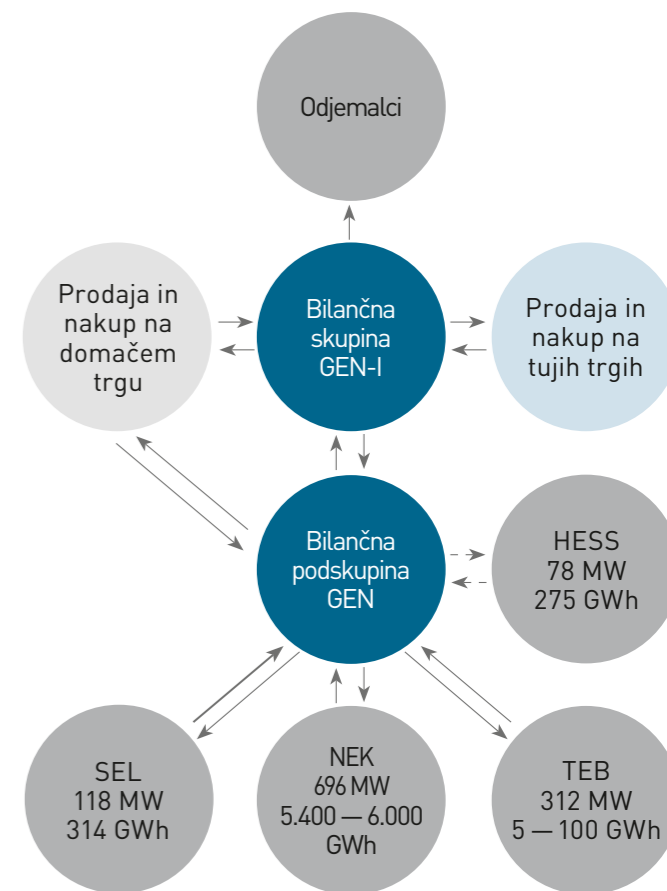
Odjemalci

Prodaja in nakup na domačem trgu

Bilančna skupina GEN-I

Prodaja in nakup na tujih trgih

Bilančna podskupina GEN

HESS
78 MW
275 GWh

SEL
118 MW
314 GWh

NEK
696 MW
5.400 — 6.000
GWh

TEB
312 MW
5 — 100 GWh